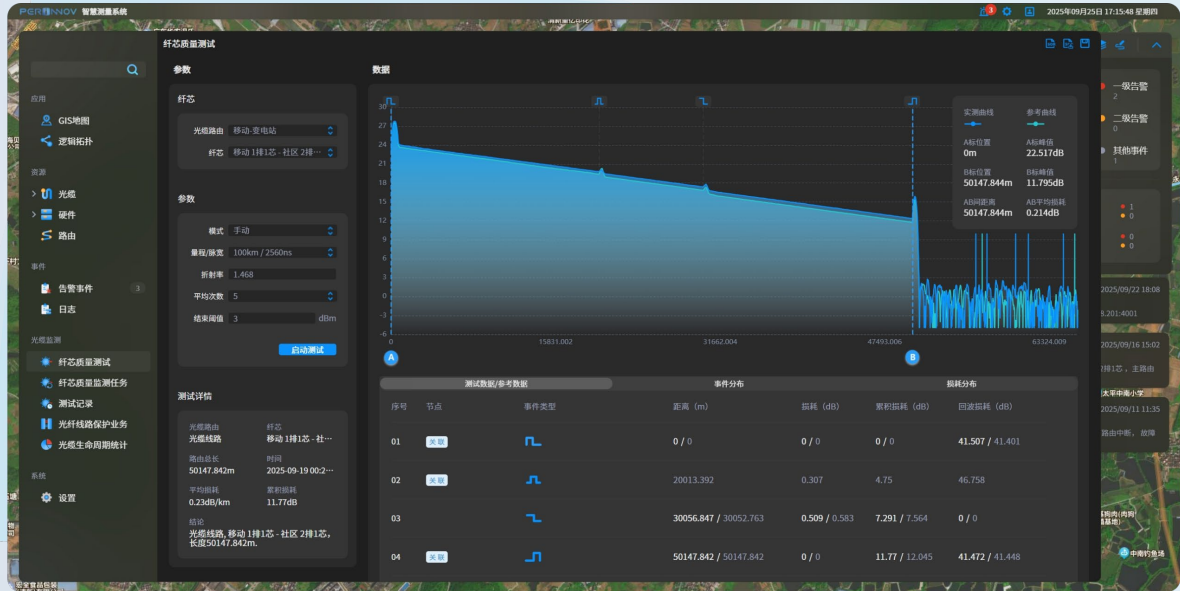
PERINNOV 智慧测量系统

2025年09月25日 17:15:48 星期四

应用
GIS地图
逻辑拓扑

资源
光缆
硬件
路由

事件
告警事件 3
日志

光缆监测
纤芯质量测试
纤芯质量监测任务
测试记录
光纤线路保护业务
光缆生命周期统计

系统
设置

纤芯质量测试

参数

纤芯
光缆路由 移动-变电站
纤芯 移动 1排1芯 - 社区 2排...

参数
模式 手动
量程/脉宽 100km / 2560ns
折射率 1.468
平均次数 5
结束阈值 3 dBm
启动测试

测试详情
光缆路由
光缆线路
纤芯
移动 1排1芯 - 社···
路由总长
50147.842m
时间
2025-09-19 00:2···
平均损耗
0.23dB/km
累积损耗
11.77dB
结论
光缆线路, 移动 1排1芯 - 社区 2排1芯, 长度50147.842m.

数据

30 27 24 21 18 15 12 9 6 3 0 -3 -6
0 15831.002 31662.004 47493.006 63324.009
A B

实测曲线 参考曲线
A标位置 0m
A标峰值 22.517dB
B标位置 50147.844m
B标峰值 11.795dB
AB间距离 50147.844m
AB平均损耗 0.214dB

一级告警 2
二级告警 0
其他事件 1

2025/09/22 18:08
8.201:4001
2025/09/16 15:02
1排1芯, 主路由
2025/09/11 11:35
路由中断, 故障

测试数据/参考数据 事件分布 损耗分布

| 序号 | 节点 | 事件类型 | 距离（m） | 损耗（dB） | 累积损耗（dB） | 回波损耗（dB） |
|---|---|---|---|---|---|---|
| 01 | 关联 | | 0 / 0 | 0 / 0 | 0 / 0 | 41.507 / 41.401 |
| 02 | 关联 | | 20013.392 | 0.307 | 4.75 | 46.758 |
| 03 | | | 30056.847 / 30052.763 | 0.509 / 0.583 | 7.291 / 7.564 | 0 / 0 |
| 04 | 关联 | | 50147.842 / 50147.842 | 0 / 0 | 11.77 / 12.045 | 41.472 / 41.448 |